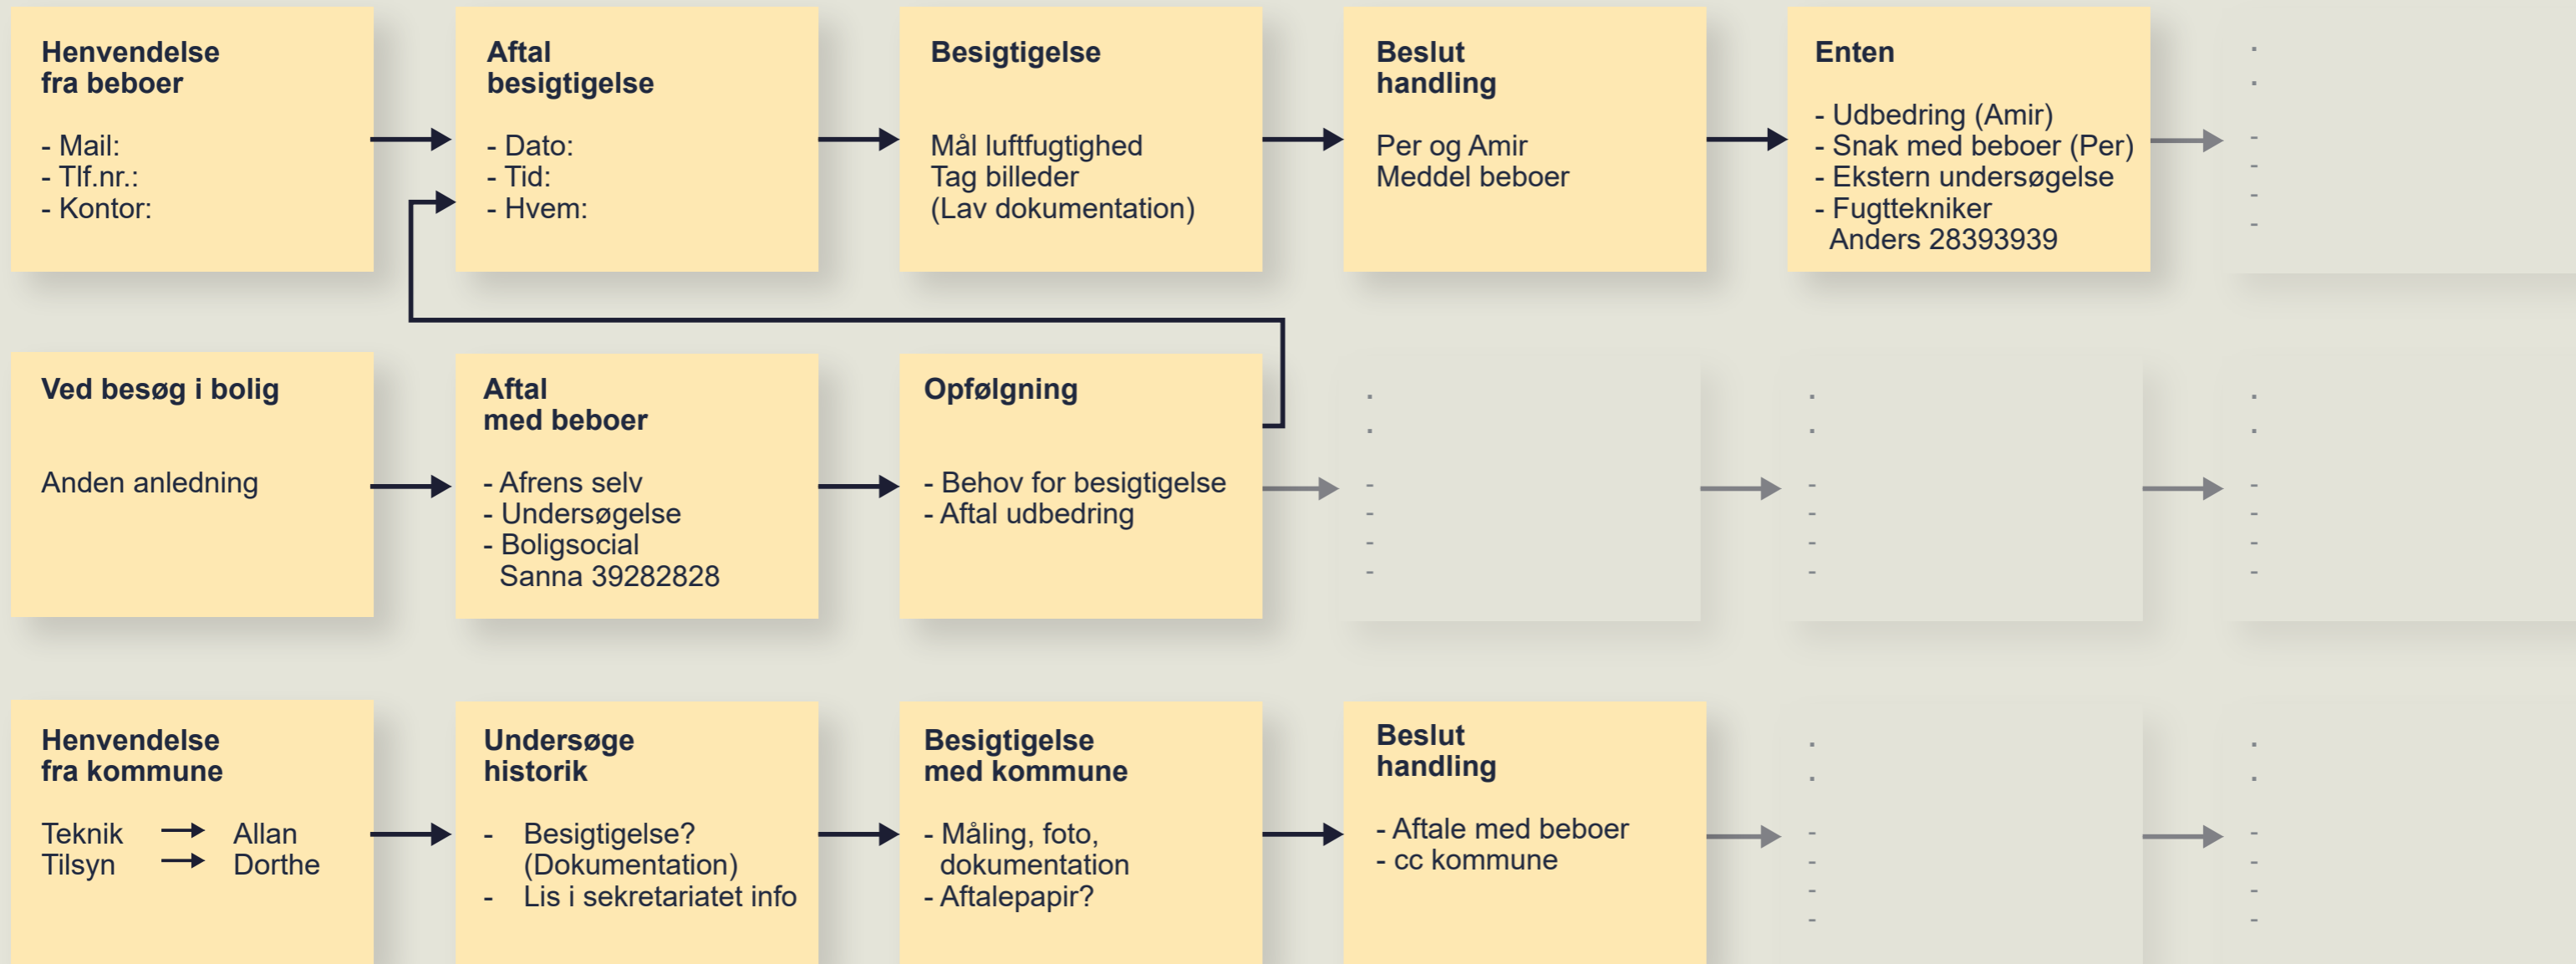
Henvendelse fra beboer

- Mail:
- Tlf.nr.:
- Kontor:

Aftal besigtigelse

- Dato:
- Tid:
- Hvem:

Besigtigelse

Mål luftfugtighed
Tag billeder
(Lav dokumentation)

Beslut handling

Per og Amir
Meddel beboer

Enten

- Udbedring (Amir)
- Snak med beboer (Per)
- Ekstern undersøgelse
- Fugttekniker
Anders 28393939

Ved besøg i bolig

Anden anledning

Aftal med beboer

- Afrens selv
- Undersøgelse
- Boligsocial
Sanna 39282828

Opfølgning

- Behov for besigtigelse
- Aftal udbedring

Henvendelse fra kommune

Teknik → Allan
Tilsyn → Dorthe

Undersøge historik

- Besigtigelse? (Dokumentation)
- Lis i sekretariatet info

Besigtigelse med kommune

- Måling, foto, dokumentation
- Aftalepapir?

Beslut handling

- Aftale med beboer
- cc kommune